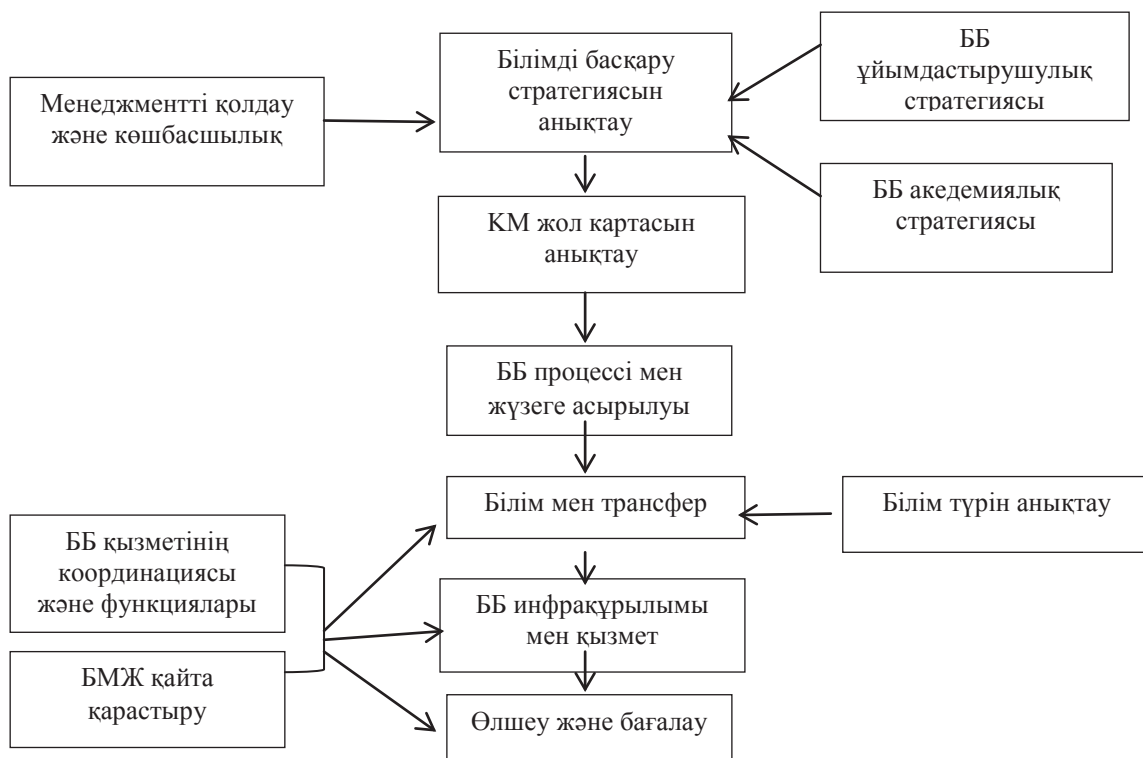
Білімді басқару стратегиясын анықтау

ББ ұйымдастырушулық стратегиясы

Менеджментті қолдау және көшбасшылық

ББ акедемиялық стратегиясы

КМ жол картасын анықтау

ББ процессі мен жүзеге асырылуы

Білім мен трансфер

Білім түрін анықтау

ББ қызметінің координациясы және функциялары

ББ инфрақұрылымы мен қызмет

БМЖ қайта қарастыру

Өлшеу және бағалау